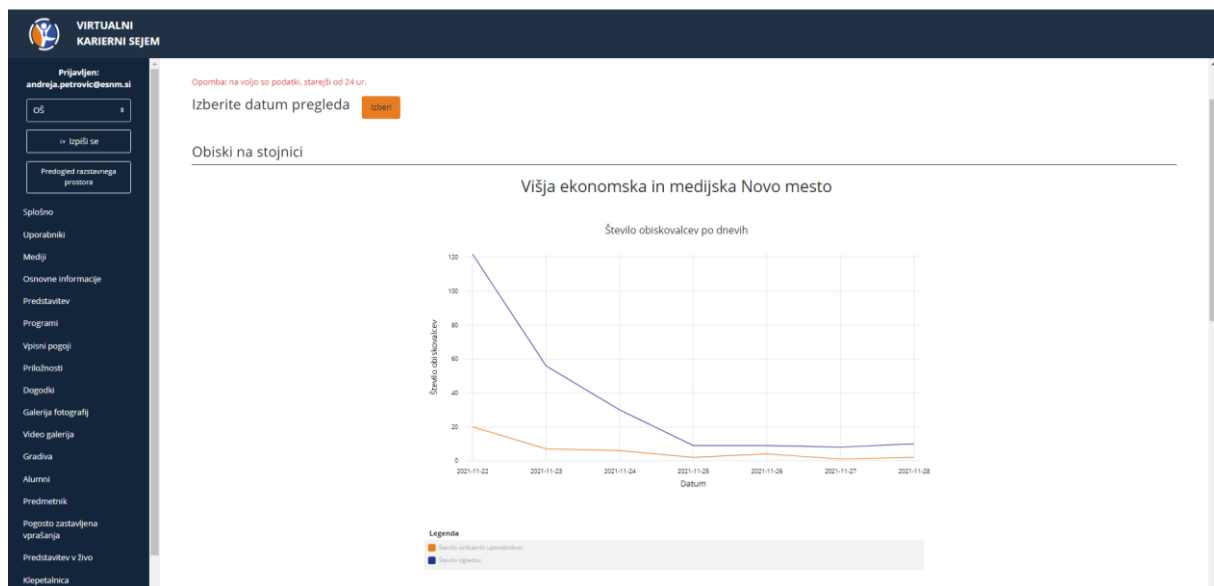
VIRTUALNI KARIERNI SEJEM

Prijavljen: andreja.petrovic@esnm.si

OŠ

Izpiši se

Predogled razstavnega prostora

Splošno
Uporabniki
Mediji
Osnovne informacije
Predstavitev
Programi
Vpisni pogoji
Priložnosti
Dogodki
Galerija fotografij
Video galerija
Gradiva
Alumni
Predmetnik
Pogosto zastavljena vprašanja
Predstavitev v živo
Klepetalnica

Opomba: na voljo so podatki, starejši od 24 ur.

Izberite datum pregleda Izberi

Obiski na stojnici

Višja ekonomska in medijska Novo mesto

Število obiskovalcev po dnevih

120
100
80
60
40
20
0

Število obiskovalcev

2021-11-22 2021-11-23 2021-11-24 2021-11-25 2021-11-26 2021-11-27 2021-11-28

Datum

Legenda
Število unikatnih uporabnikov
Število ogledov